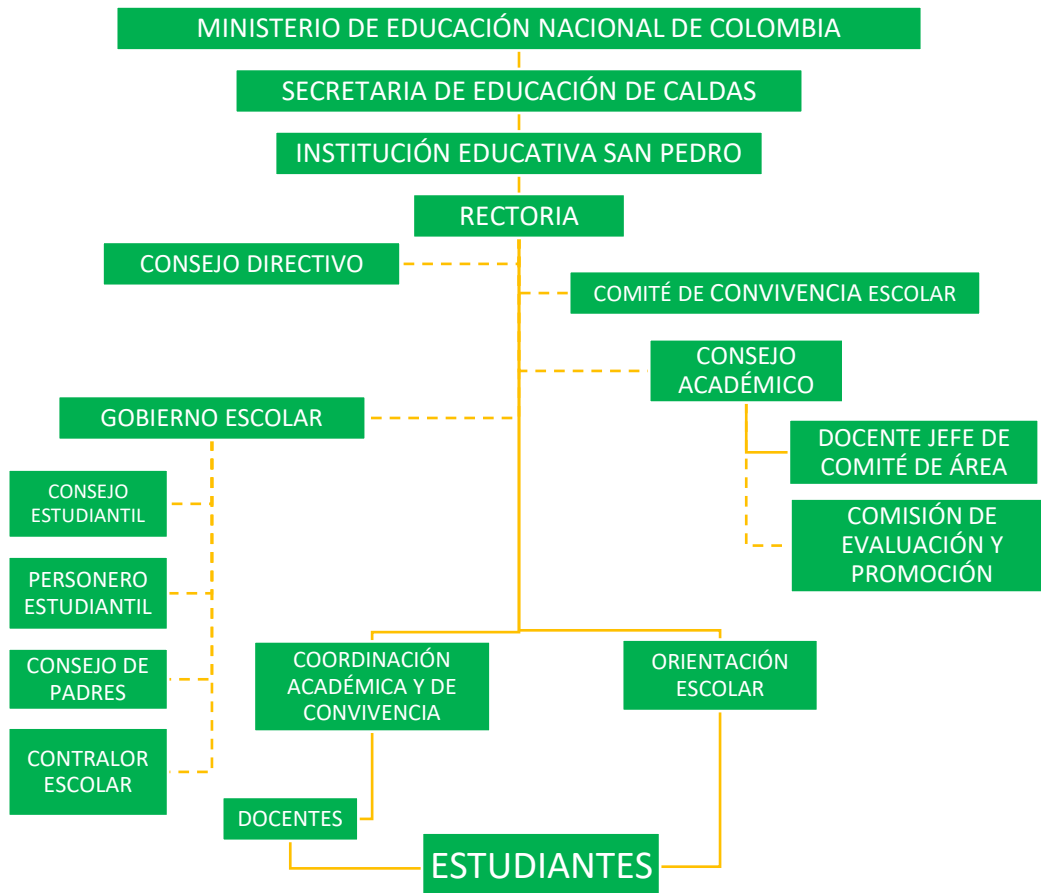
MINISTERIO DE EDUCACIÓN NACIONAL DE COLOMBIA

SECRETARIA DE EDUCACIÓN DE CALDAS

INSTITUCIÓN EDUCATIVA SAN PEDRO

RECTORIA

CONSEJO DIRECTIVO

COMITÉ DE CONVIVENCIA ESCOLAR

CONSEJO ACADÉMICO

GOBIERNO ESCOLAR

DOCENTE JEFE DE COMITÉ DE ÁREA

COMISIÓN DE EVALUACIÓN Y PROMOCIÓN

CONSEJO ESTUDIANTIL

PERSONERO ESTUDIANTIL

CONSEJO DE PADRES

CONTRALOR ESCOLAR

COORDINACIÓN ACADÉMICA Y DE CONVIVENCIA

ORIENTACIÓN ESCOLAR

DOCENTES

ESTUDIANTES